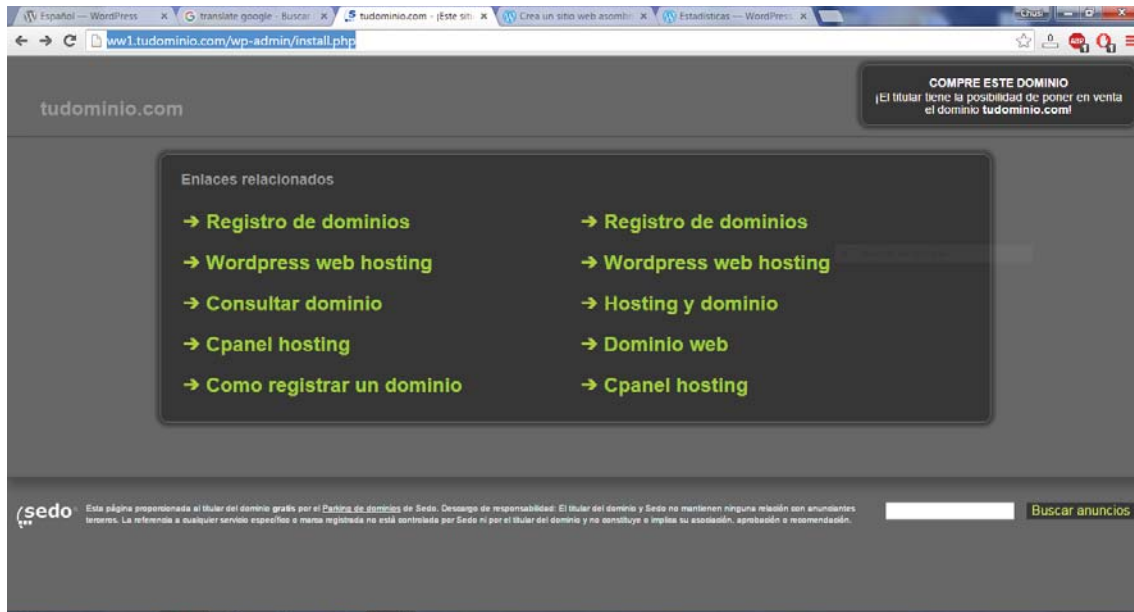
Español — WordPress ×
translate google - Buscar ×
tudominio.com - ¡Este siti ×
Crea un sitio web asombr ×
Estadísticas — WordPress ×
Chus

ww1.tudominio.com/wp-admin/install.php

tudominio.com

COMPRE ESTE DOMINIO
¡El titular tiene la posibilidad de poner en venta el dominio **tudominio.com**!

Enlaces relacionados

→ Registro de dominios
→ Wordpress web hosting
→ Consultar dominio
→ Cpanel hosting
→ Como registrar un dominio

→ Registro de dominios
→ Wordpress web hosting
→ Hosting y dominio
→ Dominio web
→ Cpanel hosting

sedo

Esta página proporcionada al titular del dominio gratis por el Parking de dominios de Sedo. Descargo de responsabilidad: El titular del dominio y Sedo no mantienen ninguna relación con anunciantes terceros. La referencia a cualquier servicio específico o marca registrada no está controlada por Sedo ni por el titular del dominio y no constituye o implica su asociación, aprobación o recomendación.

Buscar anuncios